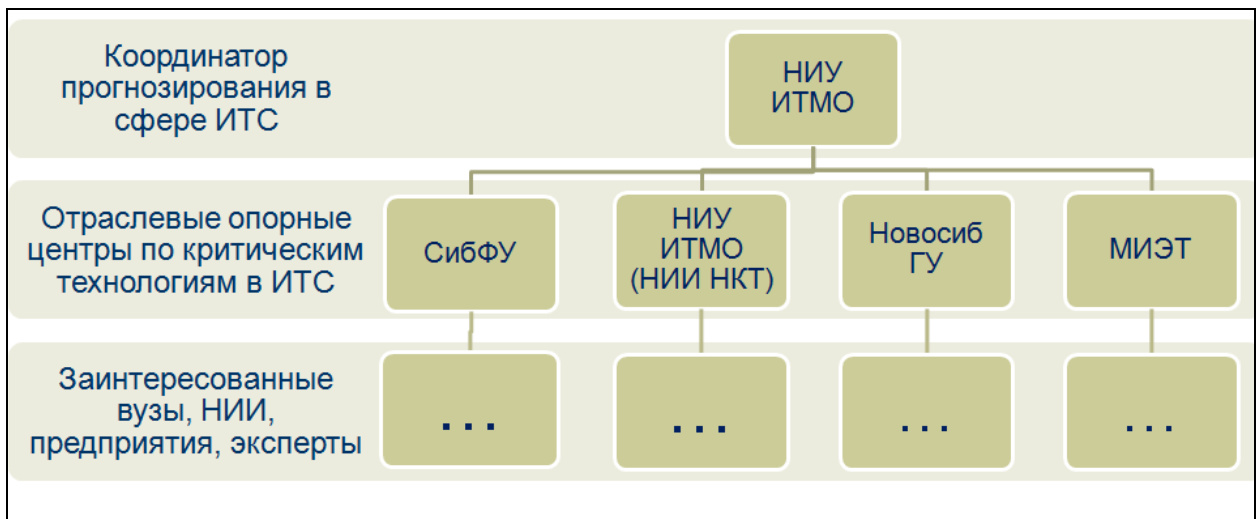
Координатор прогнозирования в сфере ИТС

НИУ ИТМО

Отраслевые опорные центры по критическим технологиям в ИТС

СибФУ

НИУ ИТМО (НИИ НКТ)

Новосиб ГУ

МИЭТ

Заинтересованные вузы, НИИ, предприятия, эксперты

...

...

...

...